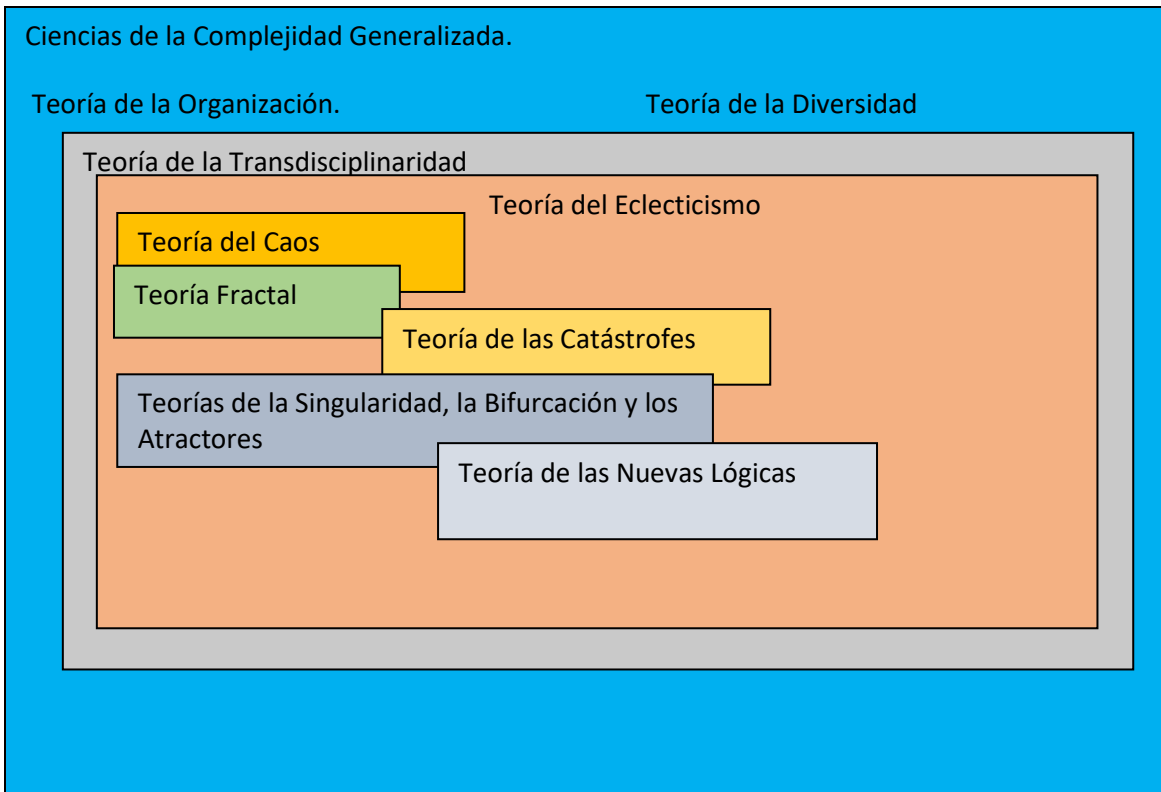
Ciencias de la Complejidad Generalizada.

Teoría de la Organización.

Teoría de la Diversidad

Teoría de la Transdisciplinaridad

Teoría del Eclecticismo

Teoría del Caos

Teoría Fractal

Teoría de las Catástrofes

Teorías de la Singularidad, la Bifurcación y los Atractores

Teoría de las Nuevas Lógicas